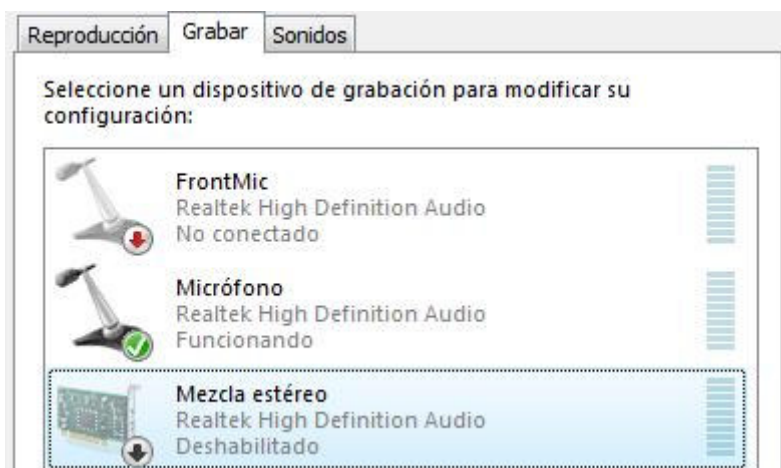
Reproducción Grabar Sonidos

Seleccione un dispositivo de grabación para modificar su configuración:

FrontMic
Realtek High Definition Audio
No conectado

Micrófono
Realtek High Definition Audio
Funcionando

Mezcla estéreo
Realtek High Definition Audio
Deshabilitado